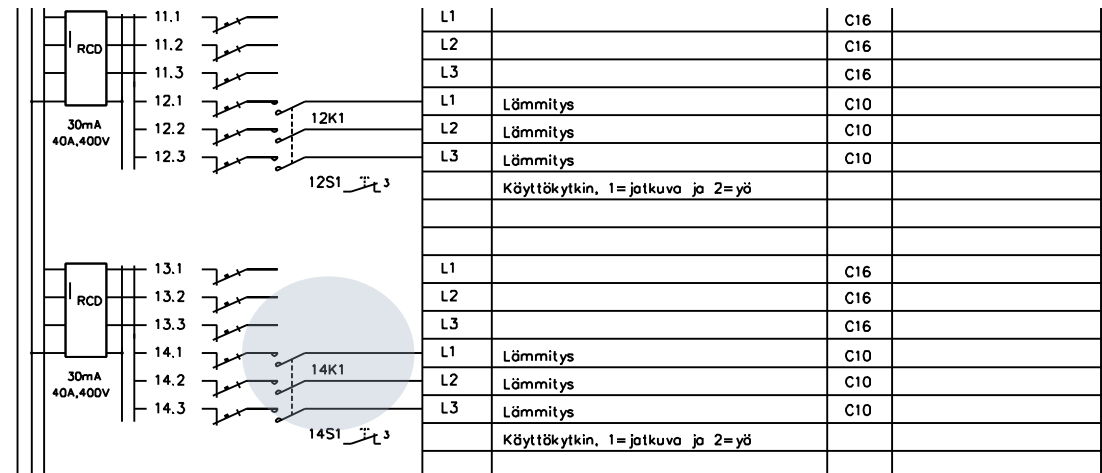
RCD
30mA
40A,400V

11.1
11.2
11.3
12.1
12.2
12.3

12K1

12S1 3

| | | | |
|---|---|---|---|
| L1 | | C16 | |
| L2 | | C16 | |
| L3 | | C16 | |
| L1 | Lämmitys | C10 | |
| L2 | Lämmitys | C10 | |
| L3 | Lämmitys | C10 | |
| | Käyttökytkin, 1=jatkuva ja 2=yö | | |
| | | | |
| | | | |

RCD
30mA
40A,400V

13.1
13.2
13.3
14.1
14.2
14.3

14K1

14S1 3

| | | | |
|---|---|---|---|
| L1 | | C16 | |
| L2 | | C16 | |
| L3 | | C16 | |
| L1 | Lämmitys | C10 | |
| L2 | Lämmitys | C10 | |
| L3 | Lämmitys | C10 | |
| | Käyttökytkin, 1=jatkuva ja 2=yö | | |
| | | | |